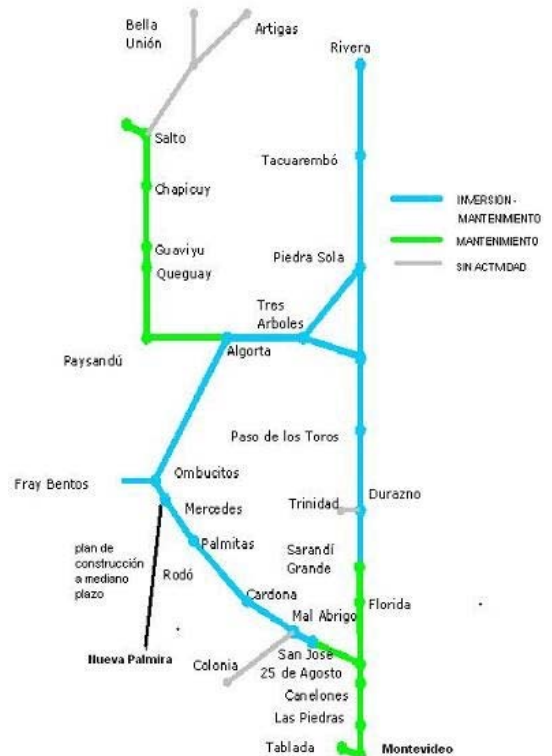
Bella Unión
Artigas
Rivera
Salto
Tacuarembó
Chapicuy
INVERSION - MANTENIMIENTO
MANTENIMIENTO
SIN ACTIVIDAD
Guaviyu
Queguay
Piedra Sola
Tres Arboles
Paysandú
Algorta
Paso de los Toros
Fray Bentos
Ombucitos
Mercedes
Trinidad
Durazno
plan de construcción a mediano plazo
Palmitas
Rodó
Sarandí Grande
Cardona
Florida
Mal Abrigo
Nueva Palmira
Colonia
San José
25 de Agosto
Canelones
Las Piedras
Tablada
Montevideo